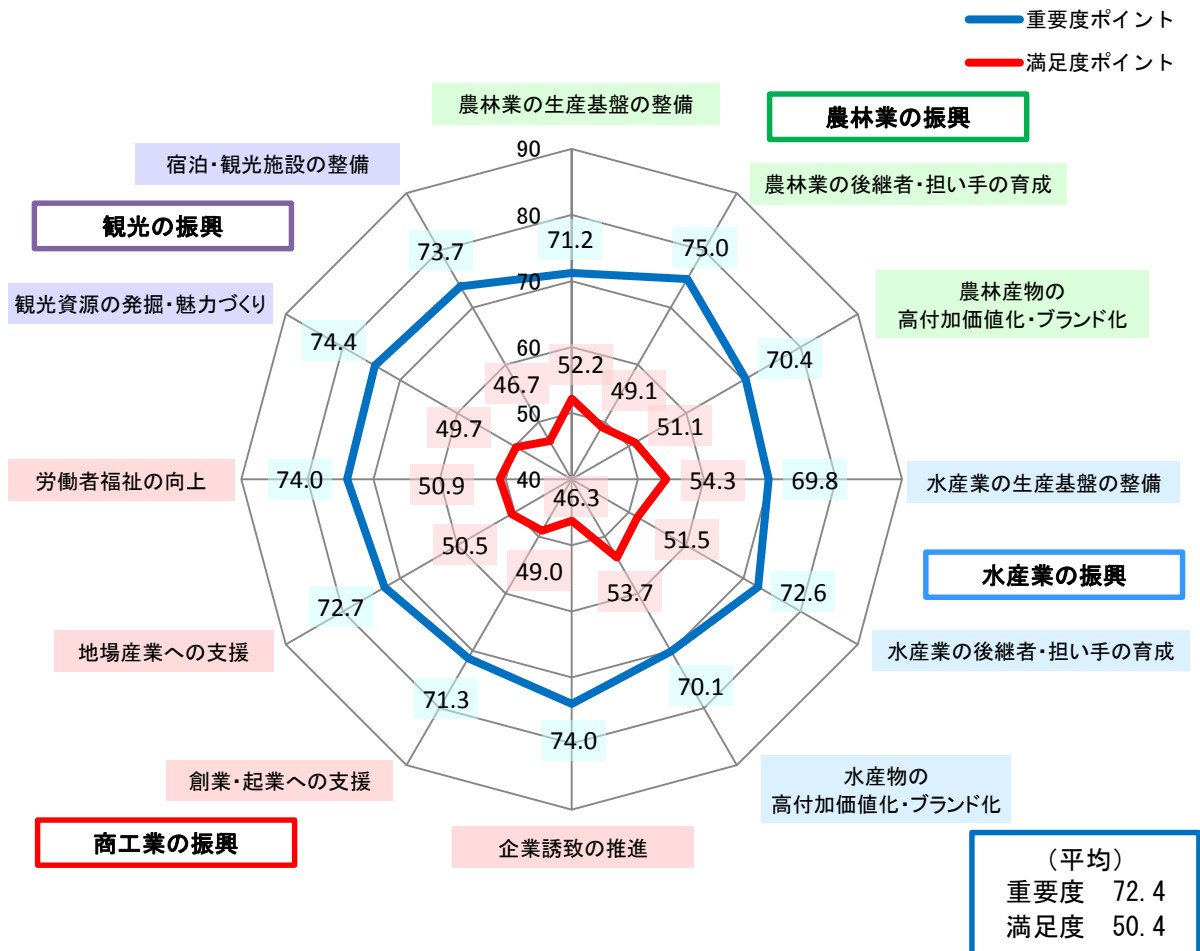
重要度ポイント
満足度ポイント

農林業の生産基盤の整備
農林業の振興
宿泊・観光施設の整備
90
農林業の後継者・担い手の育成
観光の振興
80
71.2
75.0
73.7
70
農林産物の高付加価値化・ブランド化
観光資源の発掘・魅力づくり
74.4
60
52.2
70.4
46.7
49.1
49.7
50
51.1
労働者福祉の向上
74.0
50.9
40
54.3
69.8
水産業の生産基盤の整備
46.3
51.5
50.5
水産業の振興
49.0
53.7
72.6
72.7
水産業の後継者・担い手の育成
地場産業への支援
70.1
71.3
74.0
創業・起業への支援
水産物の高付加価値化・ブランド化
商工業の振興
企業誘致の推進

（平均）
重要度　72.4
満足度　50.4